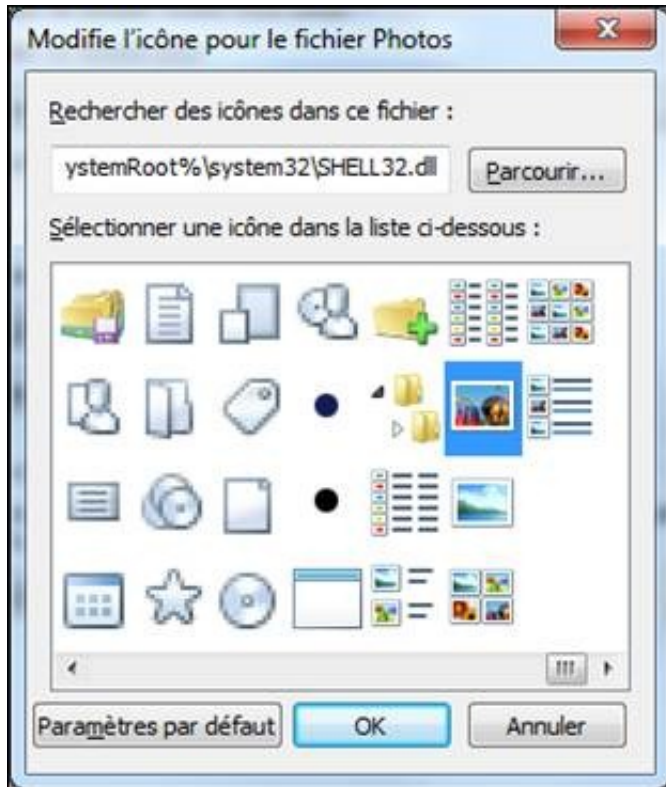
Modifie l'icône pour le fichier Photos

Rechercher des icônes dans ce fichier :

ystemRoot%\system32\SHELL32.dll

Parcourir...

Sélectionner une icône dans la liste ci-dessous :

Paramètres par défaut

OK

Annuler